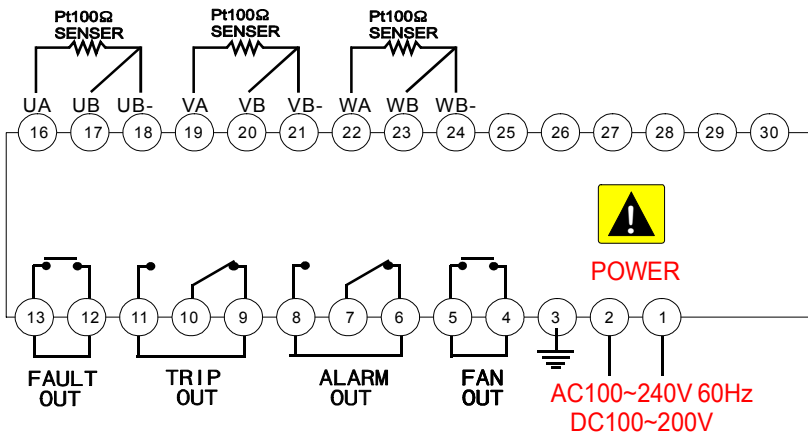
Pt100Ω SENSER

Pt100Ω SENSER

Pt100Ω SENSER

UA UB UB- VA VB VB- WA WB WB-

16 17 18 19 20 21 22 23 24 25 26 27 28 29 30

POWER

13 12 11 10 9 8 7 6 5 4 3 2 1

FAULT OUT

TRIP OUT

ALARM OUT

FAN OUT

AC100~240V 60Hz
DC100~200V